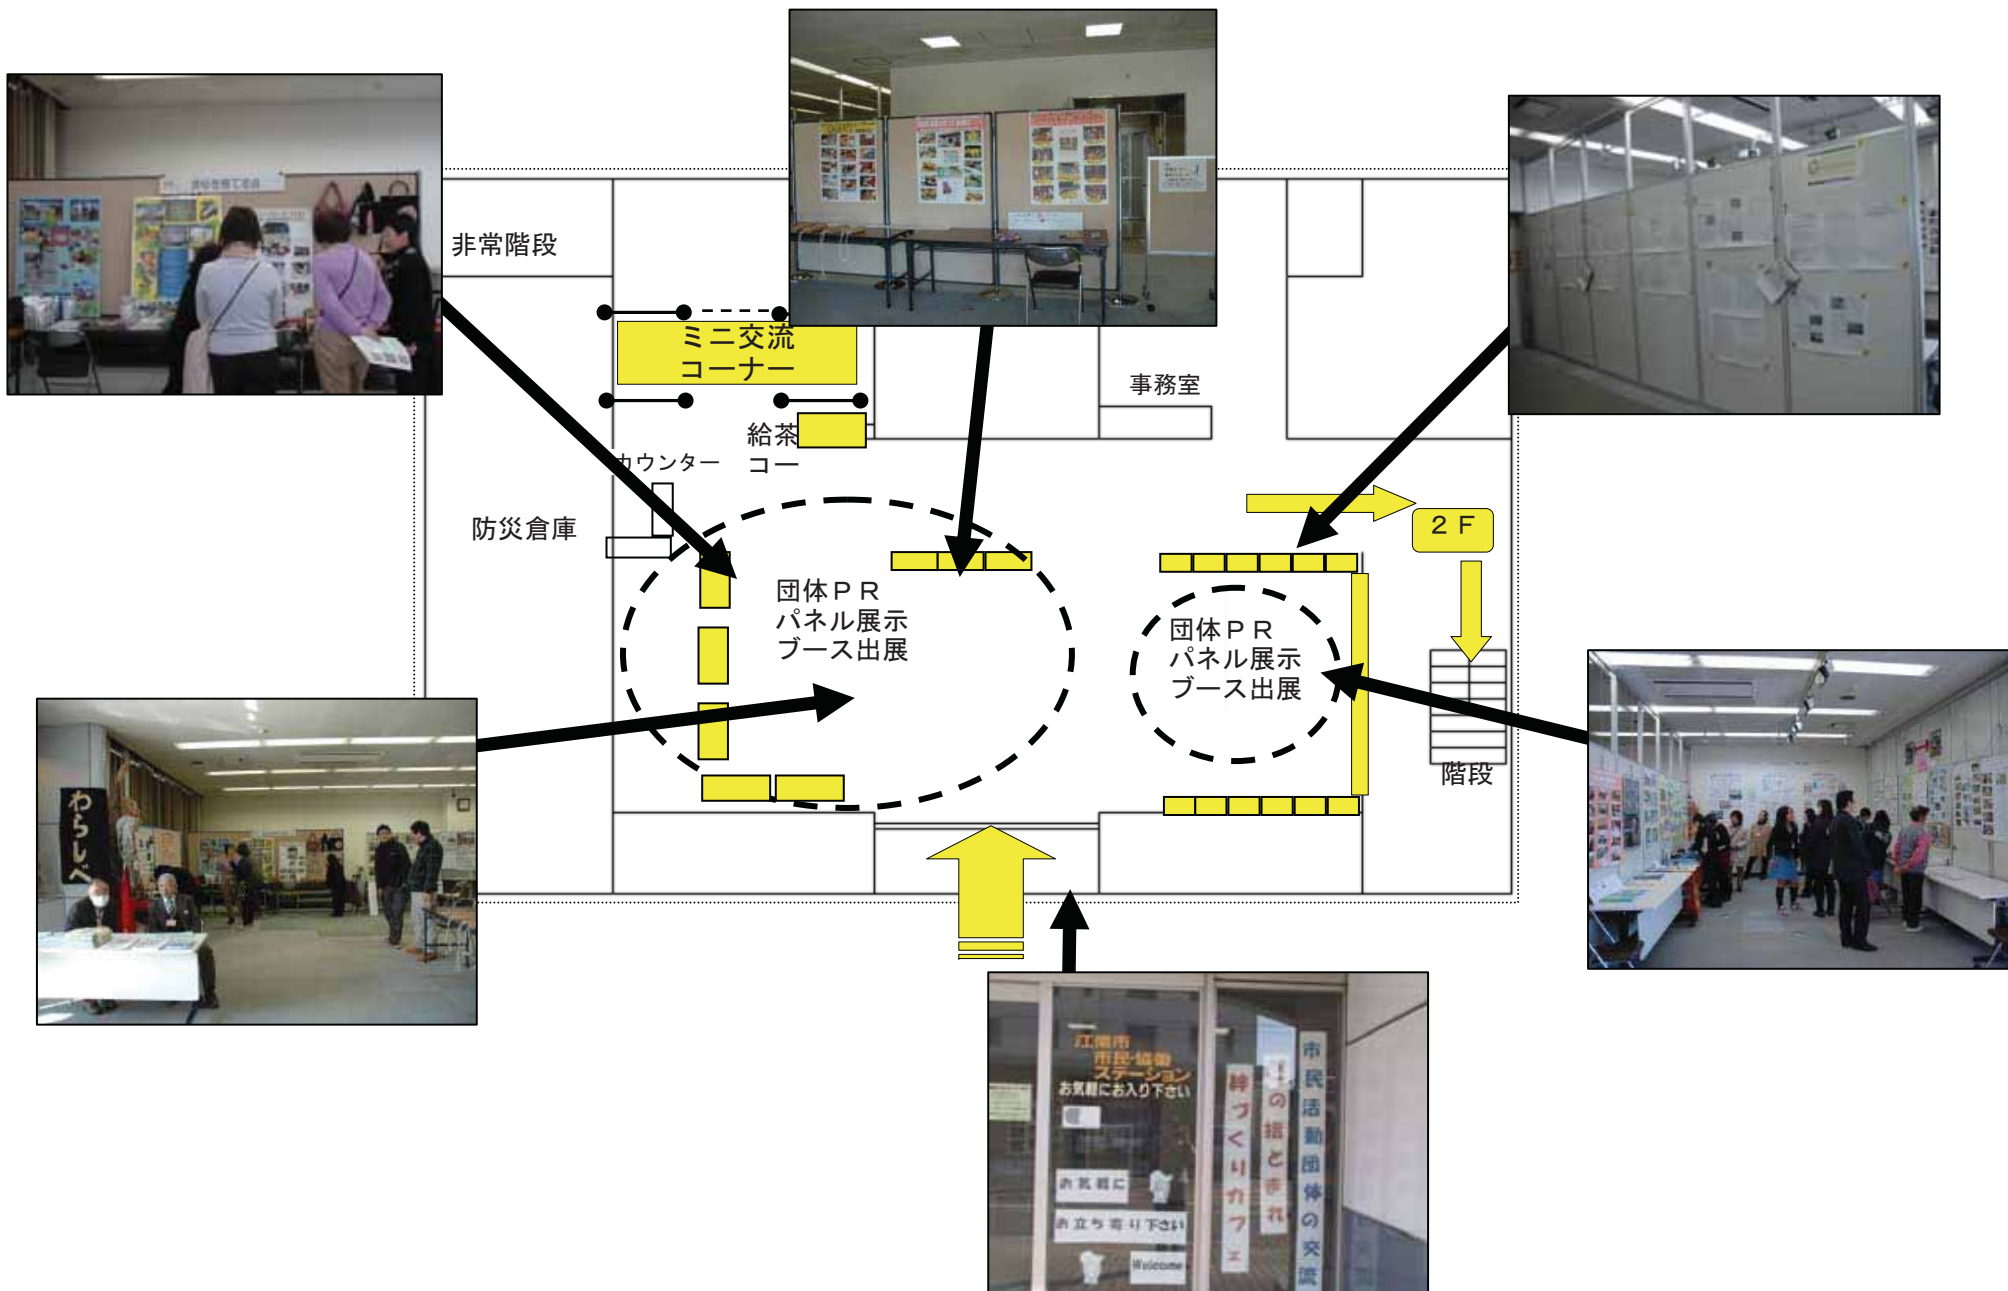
非常階段

ミニ交流
コーナー

事務室

給茶
コー

カウンター

防災倉庫

2 F

団体ＰＲ
パネル展示
ブース出展

団体ＰＲ
パネル展示
ブース出展

階段

わらしべ

江南市
市民・協働
ステーション
お気軽にお入り下さい

お気軽に
お立ち寄り下さい
Welcome

絆づくりカフェ

この指とまれ

市民活動団体の交流